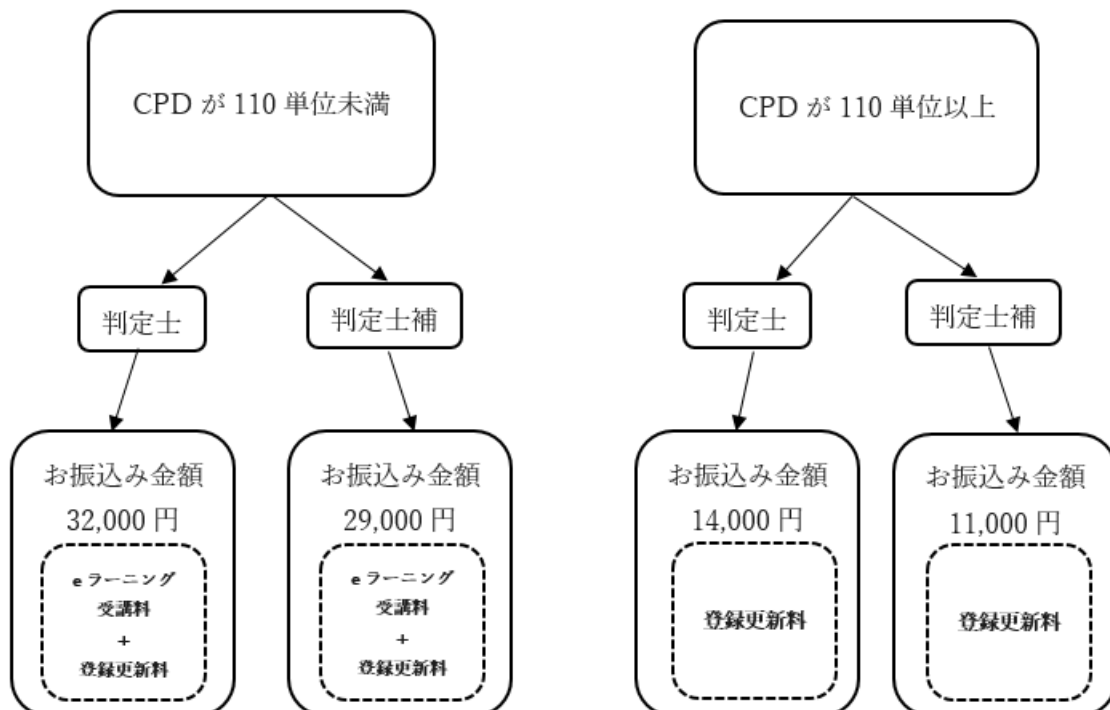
CPD が 110 単位未満

判定士

判定士補

お振込み金額
32,000 円

e ラーニング
受講料
+
登録更新料

お振込み金額
29,000 円

e ラーニング
受講料
+
登録更新料

CPD が 110 単位以上

判定士

判定士補

お振込み金額
14,000 円

登録更新料

お振込み金額
11,000 円

登録更新料